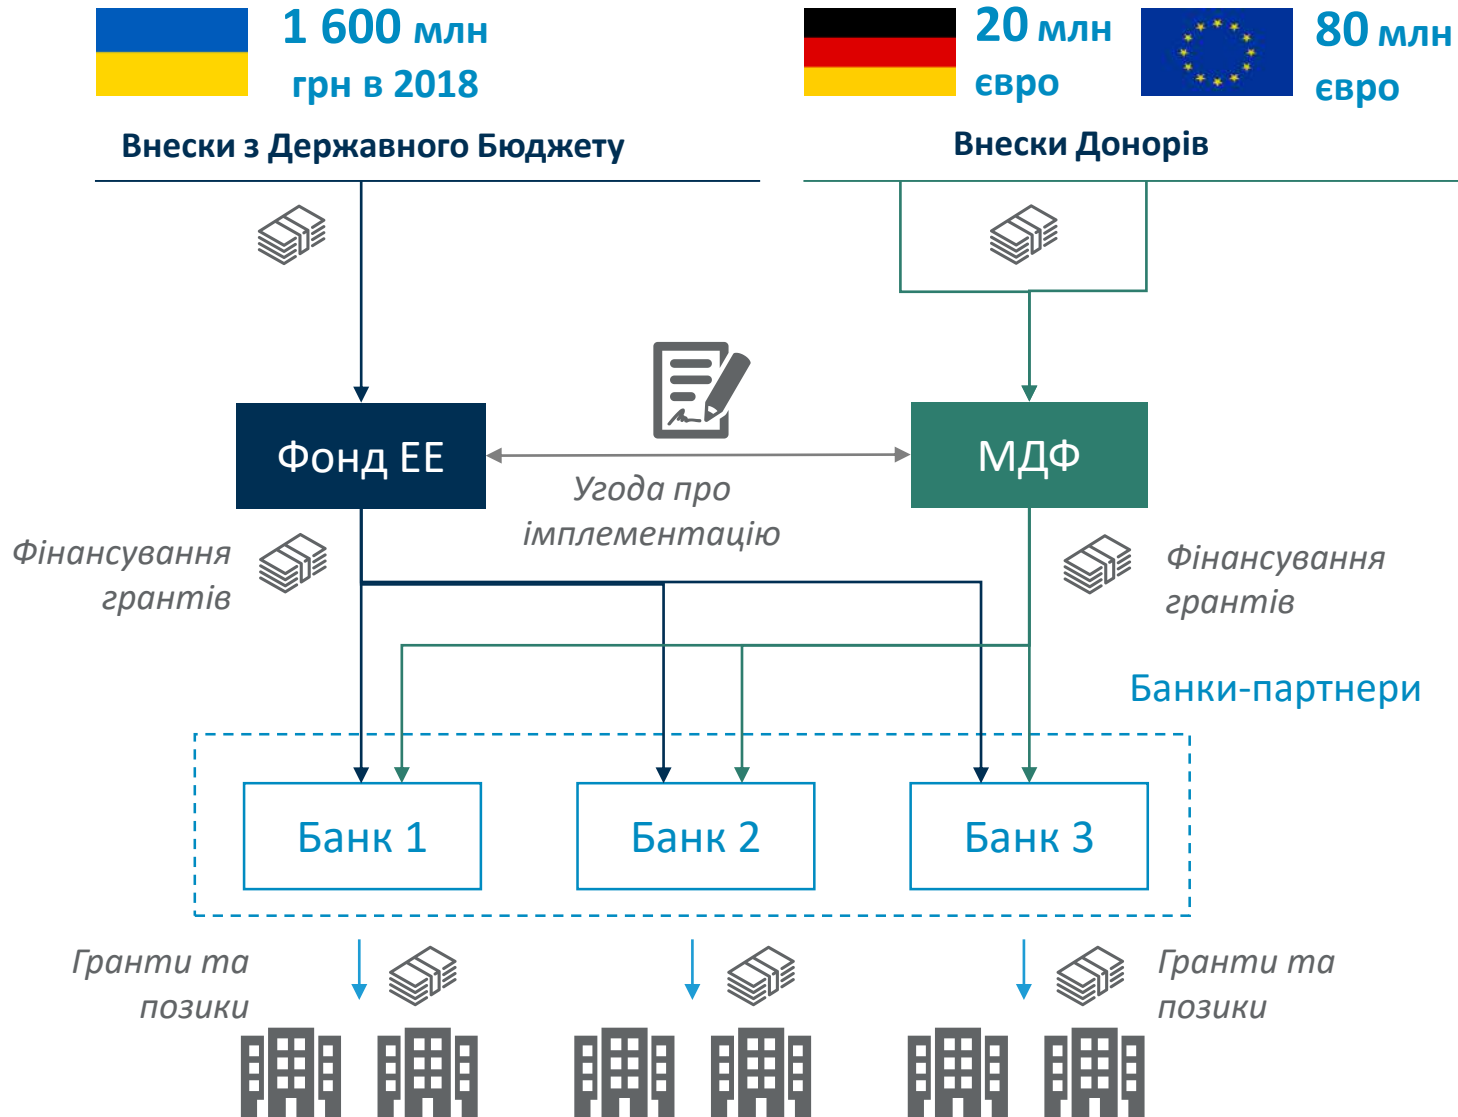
1 600 млн грн в 2018

20 млн євро

80 млн євро

Внески з Державного Бюджету

Внески Донорів

Фонд ЕЕ

МДФ

Угода про імплементацію

Фінансування грантів

Фінансування грантів

Банки-партнери

Банк 1

Банк 2

Банк 3

Гранти та позики

Гранти та позики